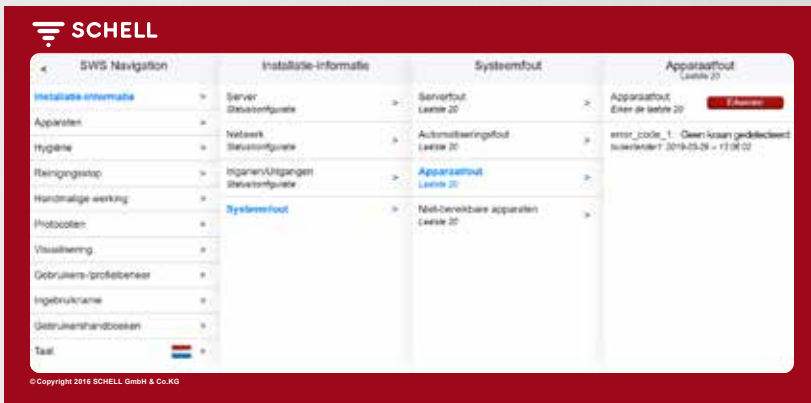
SCHELL

SWS Navigation

Installatie-informatie >
Apparaten >
Hygiëne >
Reinigingsstop >
Handmatige werking >
Protocollen >
Visualisering >
Gebruikers-/profielbeheer >
Ingebruikname >
Gebruikershandboeken >
Taal >

Installatie-informatie

Server
Statusconfiguratie >

Netwerk
Statusconfiguratie >

Ingangen/Uitgangen
Statusconfiguratie >

Systeemfout >

Systeemfout

Serverfout
Laatste 20 >

Automatiseringsfout
Laatste 20 >

Apparaatfout
Laatste 20 >

Niet-bereikbare apparaten
Laatste 20 >

Apparaatfout
Laatste 20

Apparaatfout
Erken de laatste 20
Erkennen

error_code_1 : Geen kraan gedetecteerd
Solentender1 2019-03-29 – 13:06:02

© Copyright 2016 SCHELL GmbH & Co.KG